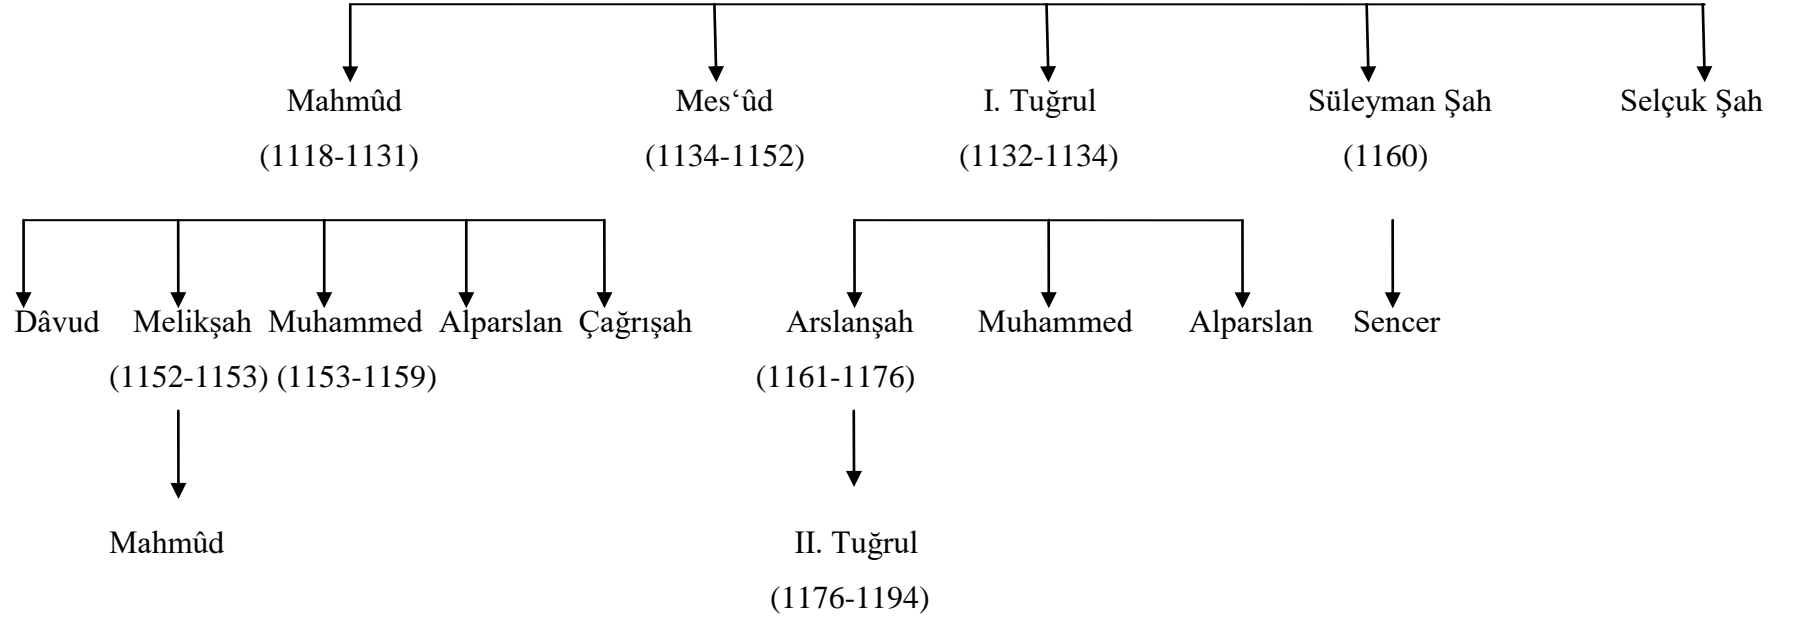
Mahmûd
(1118-1131)

Mes‘ûd
(1134-1152)

I. Tuğrul
(1132-1134)

Süleyman Şah
(1160)

Selçuk Şah

Dâvud

Melikşah
(1152-1153)

Muhammed
(1153-1159)

Alparslan

Çağrışah

Arslanşah
(1161-1176)

Muhammed

Alparslan

Sencer

Mahmûd

II. Tuğrul
(1176-1194)